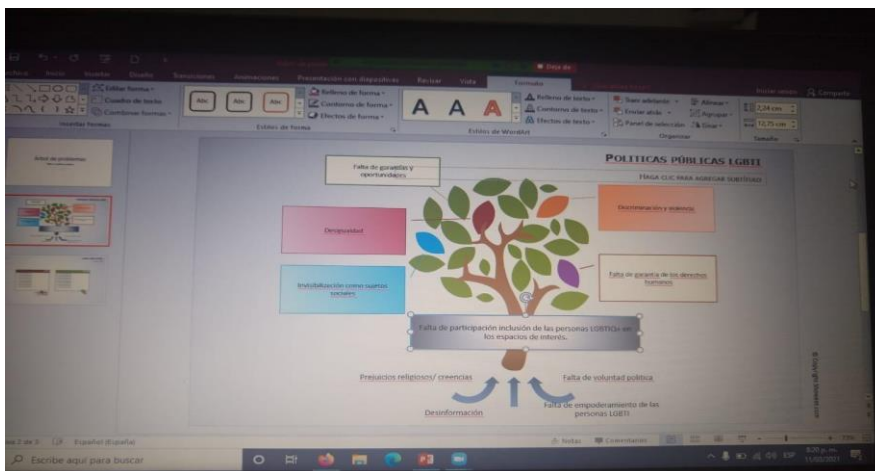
Presentación con diapositivas Revisar Vista Formato

Editar forma
Cuadro de texto
Combinar formas
Insertar formas

Abc Abc Abc
Relleno de forma
Contorno de forma
Efectos de forma
Estilos de forma

A A A
Relleno de texto
Contorno de texto
Efectos de texto
Estilos de WordArt

Traer adelante
Enviar atrás
Panel de selección
Alinear
Agrupar
Girar
Organizar

2,34 cm
12,75 cm
Tamaño

Árbol de problemas

POLITICAS PÚBLICAS LGBTI

HAGA CLIC PARA AGREGAR SUBTÍTULO

Falta de garantías y oportunidades

Desigualdad

Discriminación y violencia

Invisibilización como sujetos sociales

Falta de garantía de los derechos humanos

Falta de participación inclusión de las personas LGBTIQ+ en los espacios de interés.

Prejuicios religiosos/ creencias

Falta de voluntad política

Desinformación

Falta de empoderamiento de las personas LGBTI

Diapositiva 2 de 3 Español (España)

Notas Comentarios

Escribe aquí para buscar